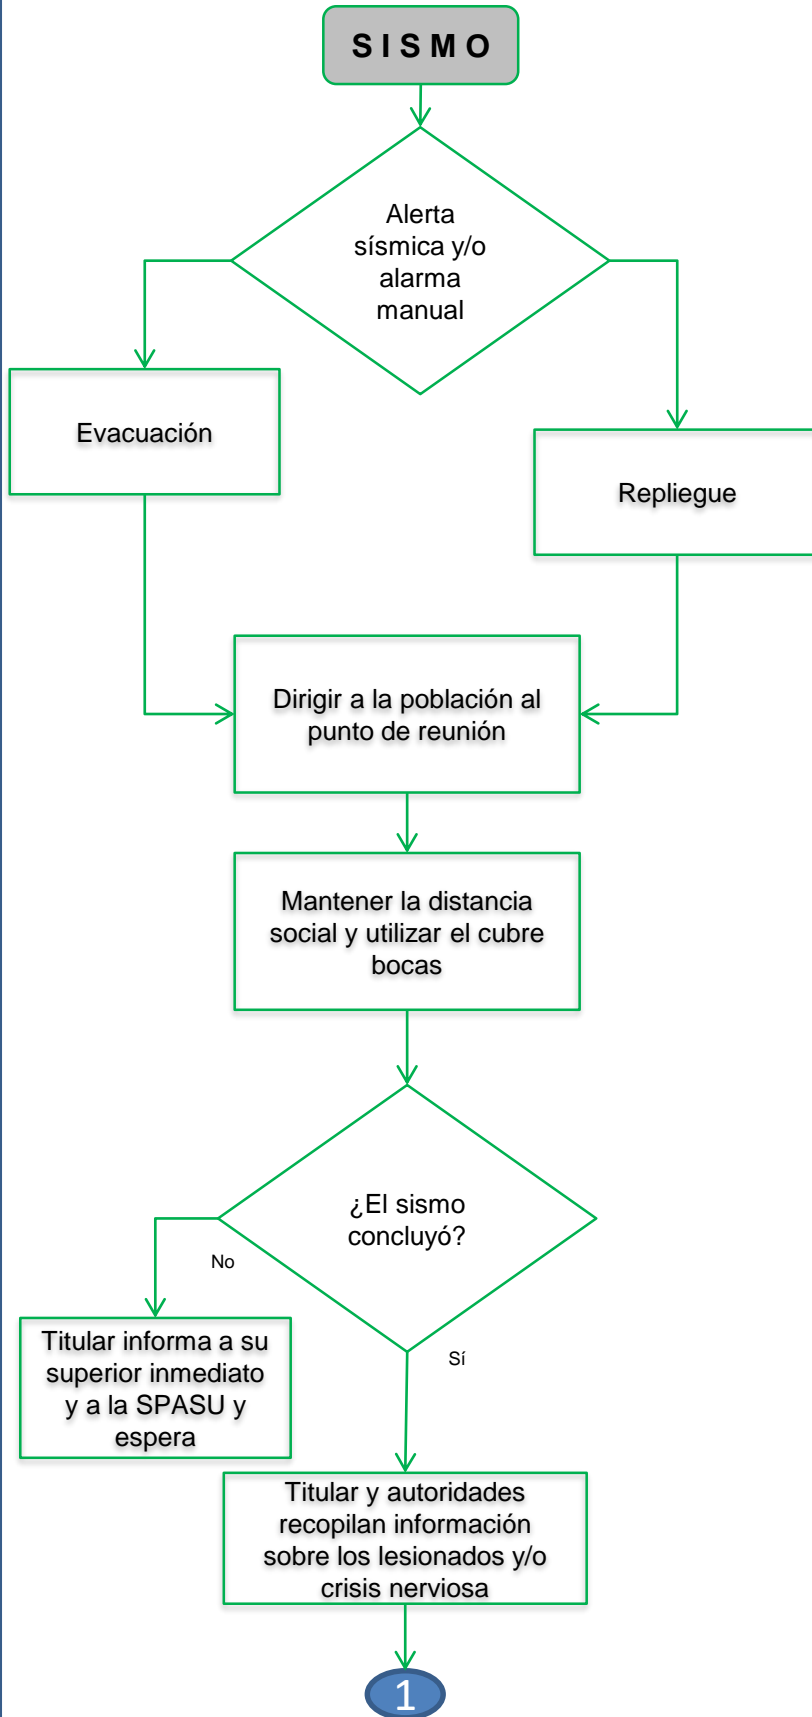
S I S M O

Alerta sísmica y/o alarma manual

Evacuación

Repliegue

Dirigir a la población al punto de reunión

Mantener la distancia social y utilizar el cubre bocas

¿El sismo concluyó?

No

Titular informa a su superior inmediato y a la SPASU y espera

Sí

Titular y autoridades recopilan información sobre los lesionados y/o crisis nerviosa

1